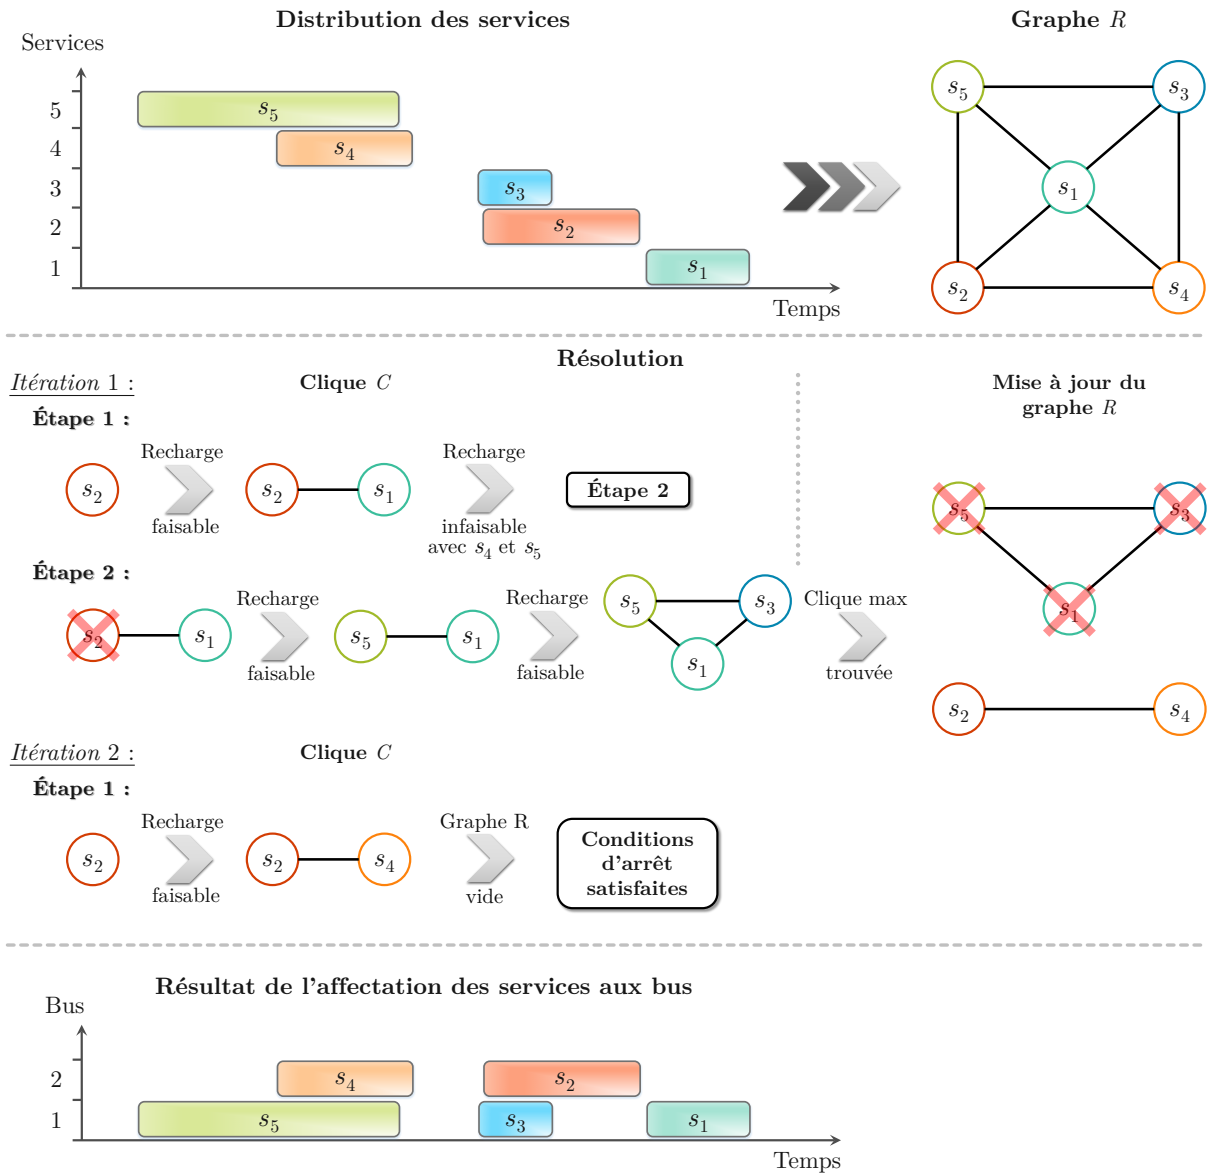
Distribution des services

Services

5
4
3
2
1

$s_5$
$s_4$
$s_3$
$s_2$
$s_1$

Temps

Graphe $R$

$s_5$ $s_3$
$s_1$
$s_2$ $s_4$

Résolution

Itération 1 :

Clique $C$

Étape 1 :

$s_2$ Recharge faisable $s_2$ $s_1$ Recharge infaisable avec $s_4$ et $s_5$ Étape 2

Étape 2 :

$s_2$ $s_1$ Recharge faisable $s_5$ $s_1$ Recharge faisable $s_5$ $s_3$ $s_1$ Clique max trouvée

Mise à jour du graphe $R$

$s_5$ $s_3$
$s_1$
$s_2$ $s_4$

Itération 2 :

Clique $C$

Étape 1 :

$s_2$ Recharge faisable $s_2$ $s_4$ Graphe R vide Conditions d'arrêt satisfaites

Résultat de l'affectation des services aux bus

Bus

2
1

$s_4$
$s_2$
$s_5$
$s_3$
$s_1$

Temps